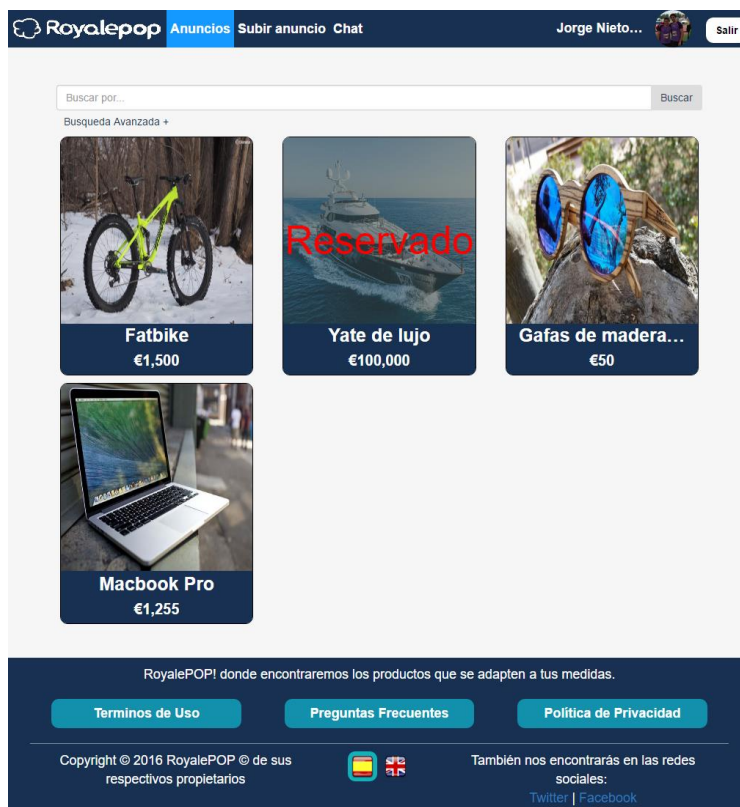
Royalepop Anuncios Subir anuncio Chat Jorge Nieto... Salir

Buscar por... Buscar

Busqueda Avanzada +

Fatbike
€1,500

Reservado
Yate de lujo
€100,000

Gafas de madera...
€50

Macbook Pro
€1,255

RoyalePOP! donde encontraremos los productos que se adapten a tus medidas.

Terminos de Uso Preguntas Frecuentes Política de Privacidad

Copyright © 2016 RoyalePOP © de sus respectivos propietarios

También nos encontrarás en las redes sociales:
Twitter | Facebook